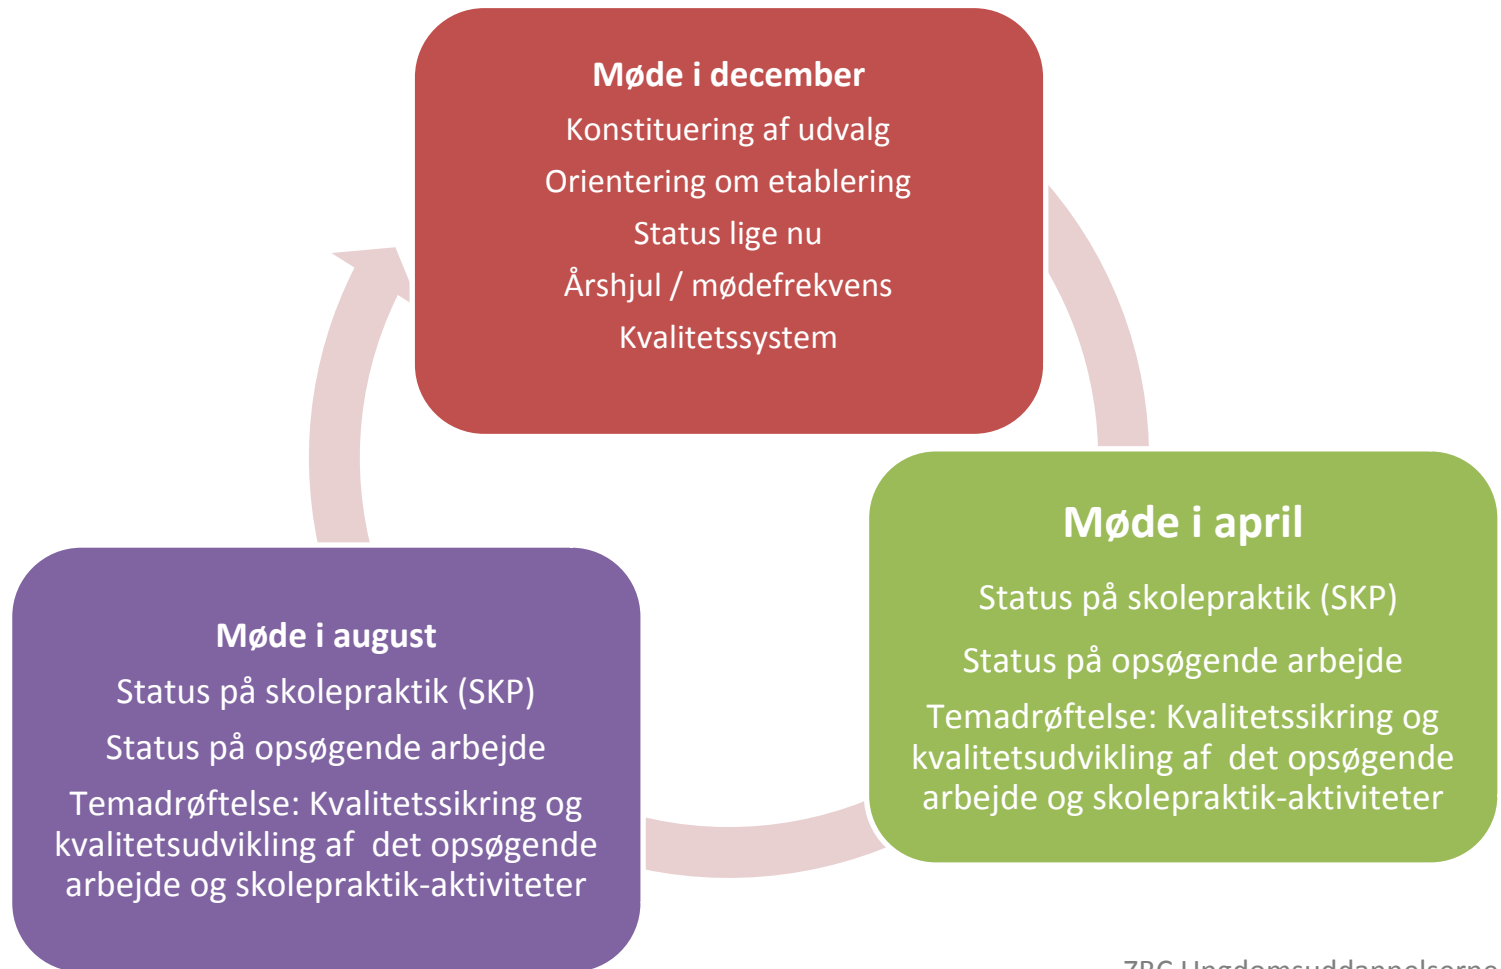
Møde i december
Konstituering af udvalg
Orientering om etablering
Status lige nu
Årshjul / mødefrekvens
Kvalitetssystem

Møde i april
Status på skolepraktik (SKP)
Status på opsøgende arbejde
Temadrøftelse: Kvalitetssikring og kvalitetsudvikling af det opsøgende arbejde og skolepraktik-aktiviteter

Møde i august
Status på skolepraktik (SKP)
Status på opsøgende arbejde
Temadrøftelse: Kvalitetssikring og kvalitetsudvikling af det opsøgende arbejde og skolepraktik-aktiviteter

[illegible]